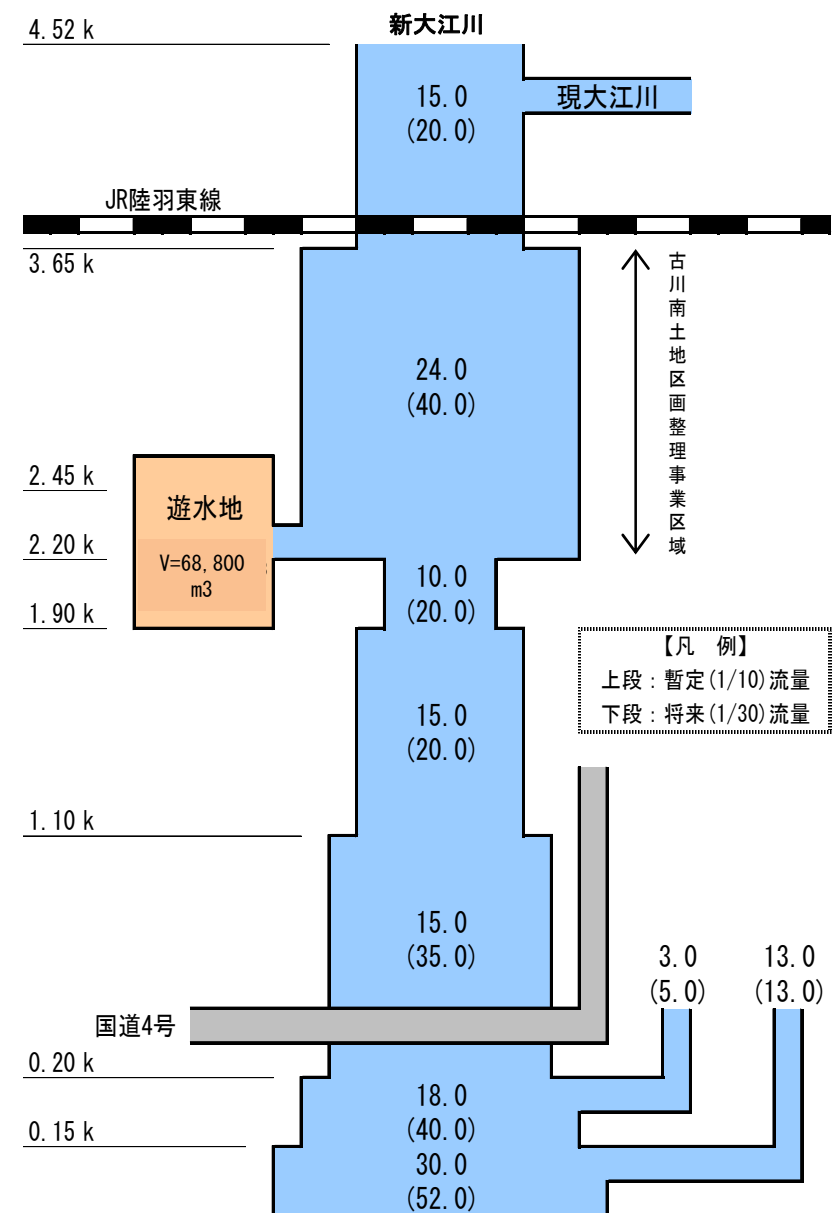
4.52 k

新大江川

15.0
(20.0)

現大江川

JR陸羽東線

3.65 k

24.0
(40.0)

古川南土地区画整理事業区域

2.45 k

遊水地

2.20 k

V=68,800 m3

1.90 k

10.0
(20.0)

【凡 例】
上段：暫定(1/10)流量
下段：将来(1/30)流量

15.0
(20.0)

1.10 k

15.0
(35.0)

3.0
(5.0)

13.0
(13.0)

国道4号

0.20 k

18.0
(40.0)

0.15 k

30.0
(52.0)